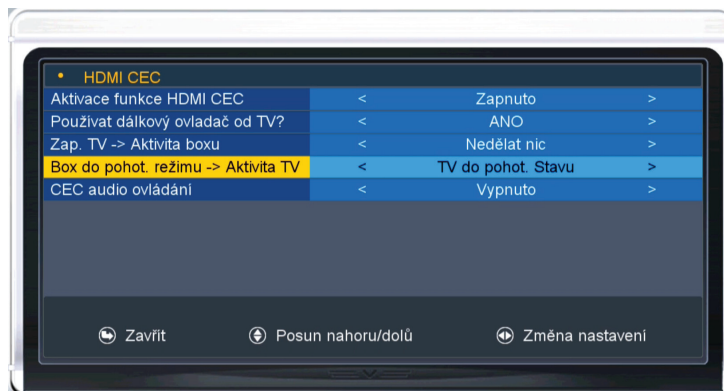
• HDMI CEC

| Aktivace funkce HDMI CEC | < | Zapnuto | > |
|---|---|---|---|
| Používat dálkový ovladač od TV? | < | ANO | > |
| Zap. TV -> Aktivita boxu | < | Nedělat nic | > |
| Box do pohot. režimu -> Aktivita TV | < | TV do pohot. Stavu | > |
| CEC audio ovládání | < | Vypnuto | > |

Zavřít Posun nahoru/dolů Změna nastavení